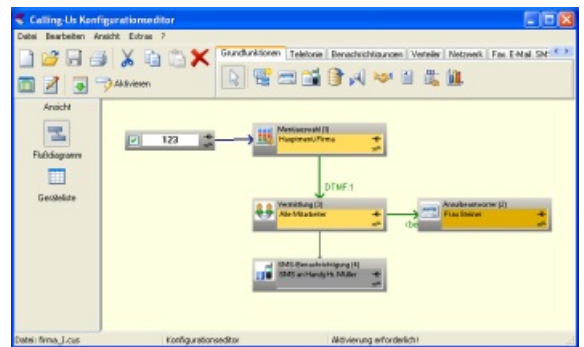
Calling-Us Konfigurationseditor

Datei Bearbeiten Ansicht Extras ?

Aktivieren

Grundfunktionen Telefonie Benachrichtigungen Verteiler Netzwerk Fax E-Mail SM

Ansicht

Flußdiagramm

Gesteliste

123

Menüauswahl (1)
Hauptmenü Firma

DTMF:1

Vermittlung (3)
Alle Mitarbeiter

Anrufbeantworter (2)
Frau Steiner

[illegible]

SMS-Benachrichtigung (4)
SMS an Handy Hr. Müller

Datei: firma_1.cus

Konfigurationseditor

Aktivierung erforderlich!